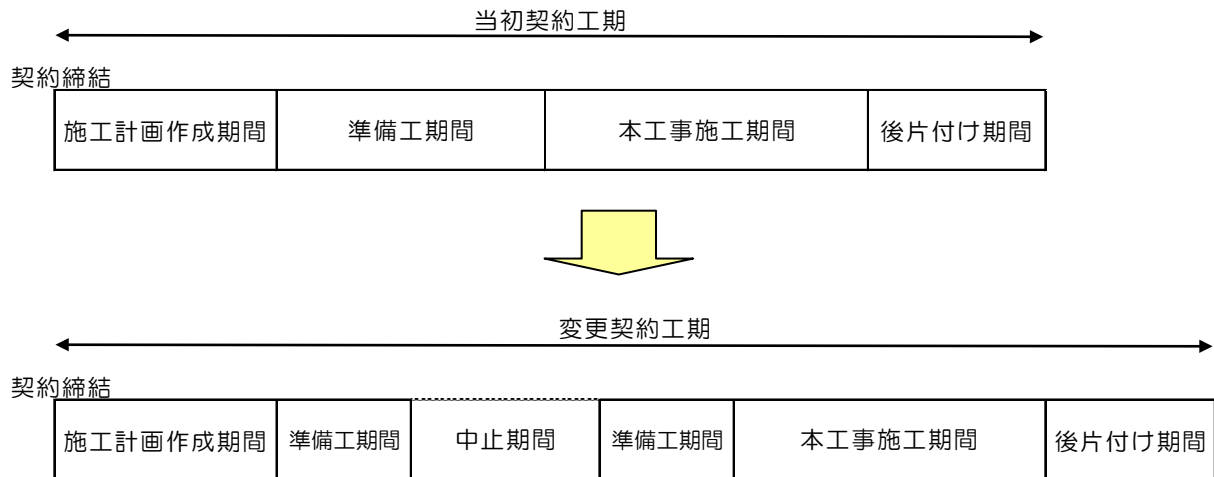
当初契約工期

契約締結

| 施工計画作成期間 | 準備工期間 | 本工事施工期間 | 後片付け期間 |
|---|---|---|---|

変更契約工期

契約締結

| 施工計画作成期間 | 準備工期間 | 中止期間 | 準備工期間 | 本工事施工期間 | 後片付け期間 |
|---|---|---|---|---|---|